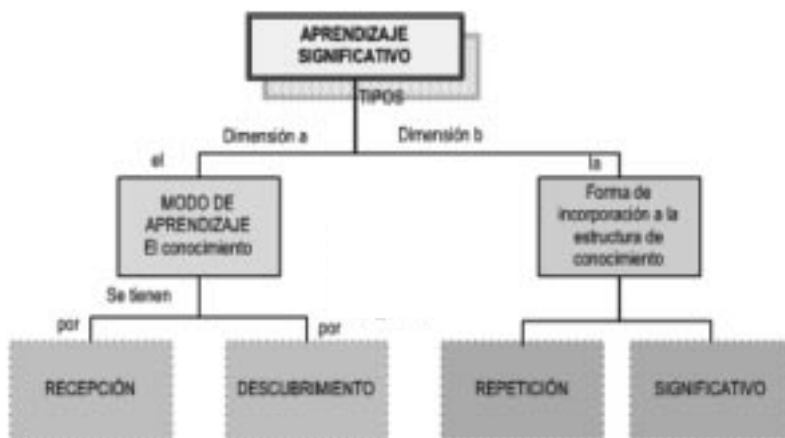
APRENDIZAJE SIGNIFICATIVO

TIPOS

Dimensión a

Dimensión b

el

la

MODO DE APRENDIZAJE El conocimiento

Forma de incorporación a la estructura de conocimiento

Se tienen

por

por

RECEPCIÓN

DESCUBRIMIENTO

REPETICIÓN

SIGNIFICATIVO